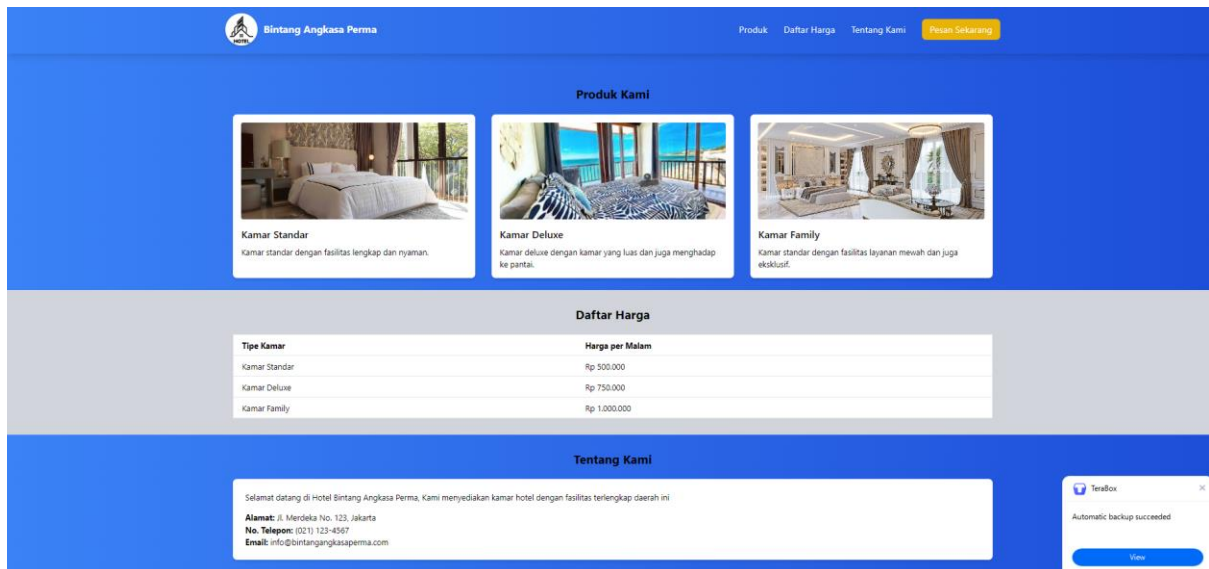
HOTEL
Bintang Angkasa Perma

Produk Daftar Harga Tentang Kami Pesan Sekarang

Produk Kami

Kamar Standar
Kamar standar dengan fasilitas lengkap dan nyaman.

Kamar Deluxe
Kamar deluxe dengan kamar yang luas dan juga menghadap ke pantai.

Kamar Family
Kamar standar dengan fasilitas layanan mewah dan juga eksklusif.

Daftar Harga

| Tipe Kamar | Harga per Malam |
|---|---|
| Kamar Standar | Rp 500.000 |
| Kamar Deluxe | Rp 750.000 |
| Kamar Family | Rp 1.000.000 |

Tentang Kami

Selamat datang di Hotel Bintang Angkasa Perma, Kami menyediakan kamar hotel dengan fasilitas terlengkap daerah ini

Alamat: Jl. Merdeka No. 123, Jakarta
No. Telepon: (021) 123-4567
Email: info@bintangangkasaperma.com

TeraBox ×
Automatic backup succeeded
View